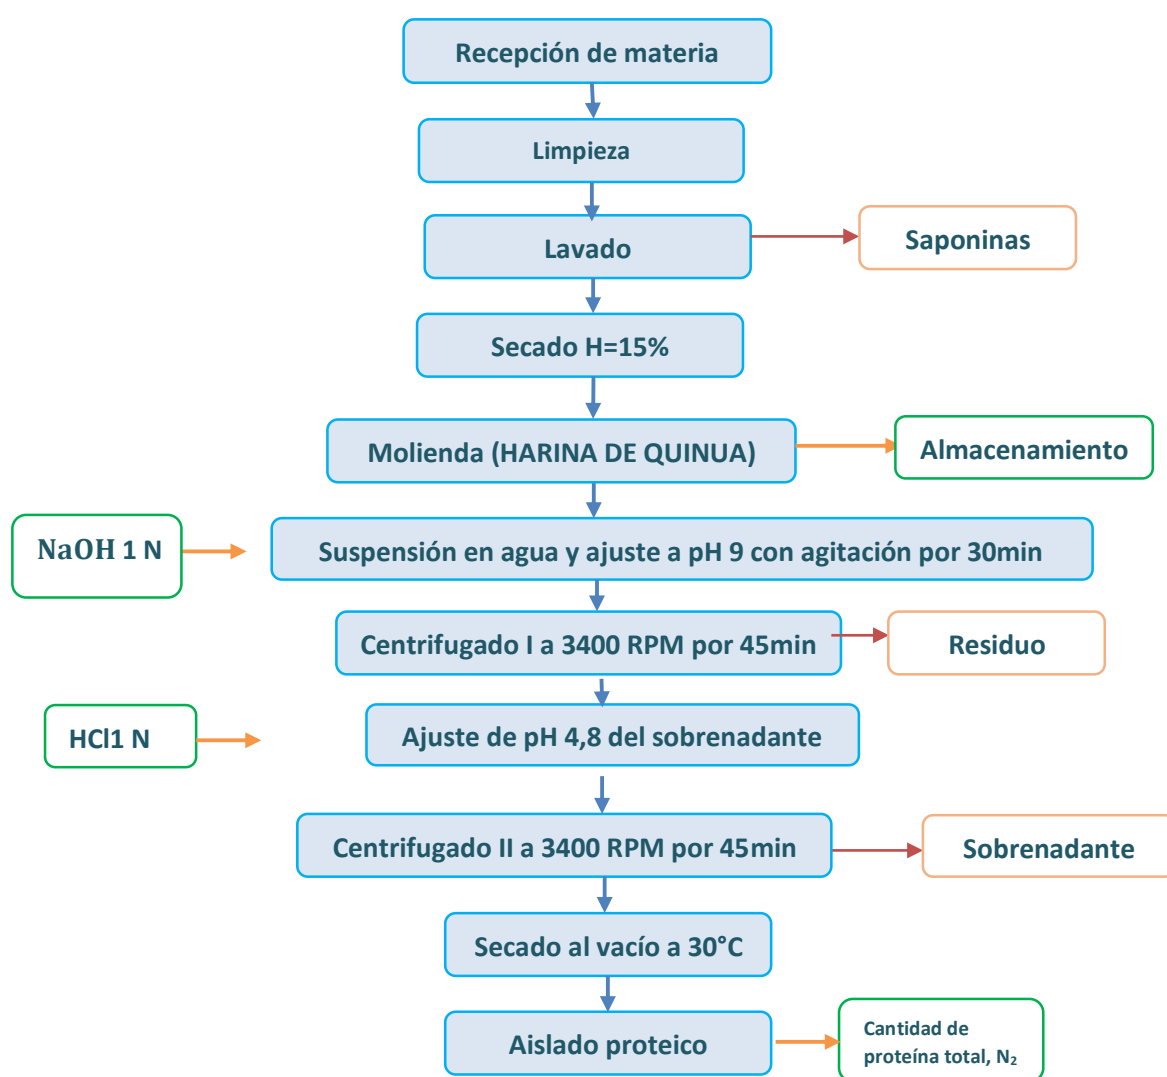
Recepción de materia

Limpieza

Lavado

Saponinas

Secado H=15%

Molienda (HARINA DE QUINUA)

Almacenamiento

NaOH 1 N

Suspensión en agua y ajuste a pH 9 con agitación por 30min

Centrifugado I a 3400 RPM por 45min

Residuo

HCl1 N

Ajuste de pH 4,8 del sobrenadante

Centrifugado II a 3400 RPM por 45min

Sobrenadante

Secado al vacío a 30°C

Aislado proteico

Cantidad de proteína total, $N_2$